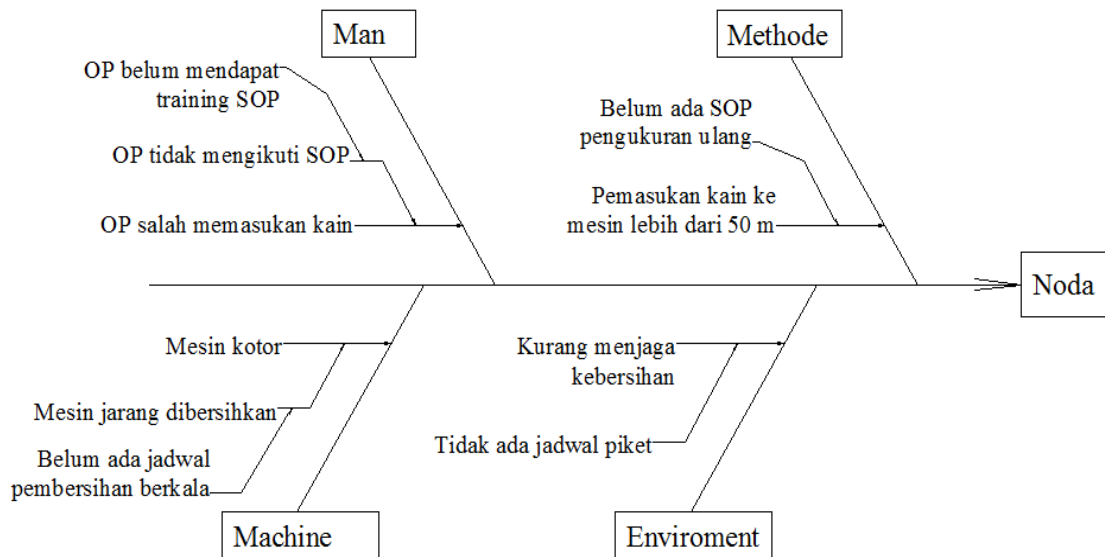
Man

OP belum mendapat training SOP

OP tidak mengikuti SOP

OP salah memasukan kain

Methode

Belum ada SOP pengukuran ulang

Pemasukan kain ke mesin lebih dari 50 m

Noda

Mesin kotor

Mesin jarang dibersihkan

Belum ada jadwal pembersihan berkala

Machine

Kurang menjaga kebersihan

Tidak ada jadwal piket

Enviroment